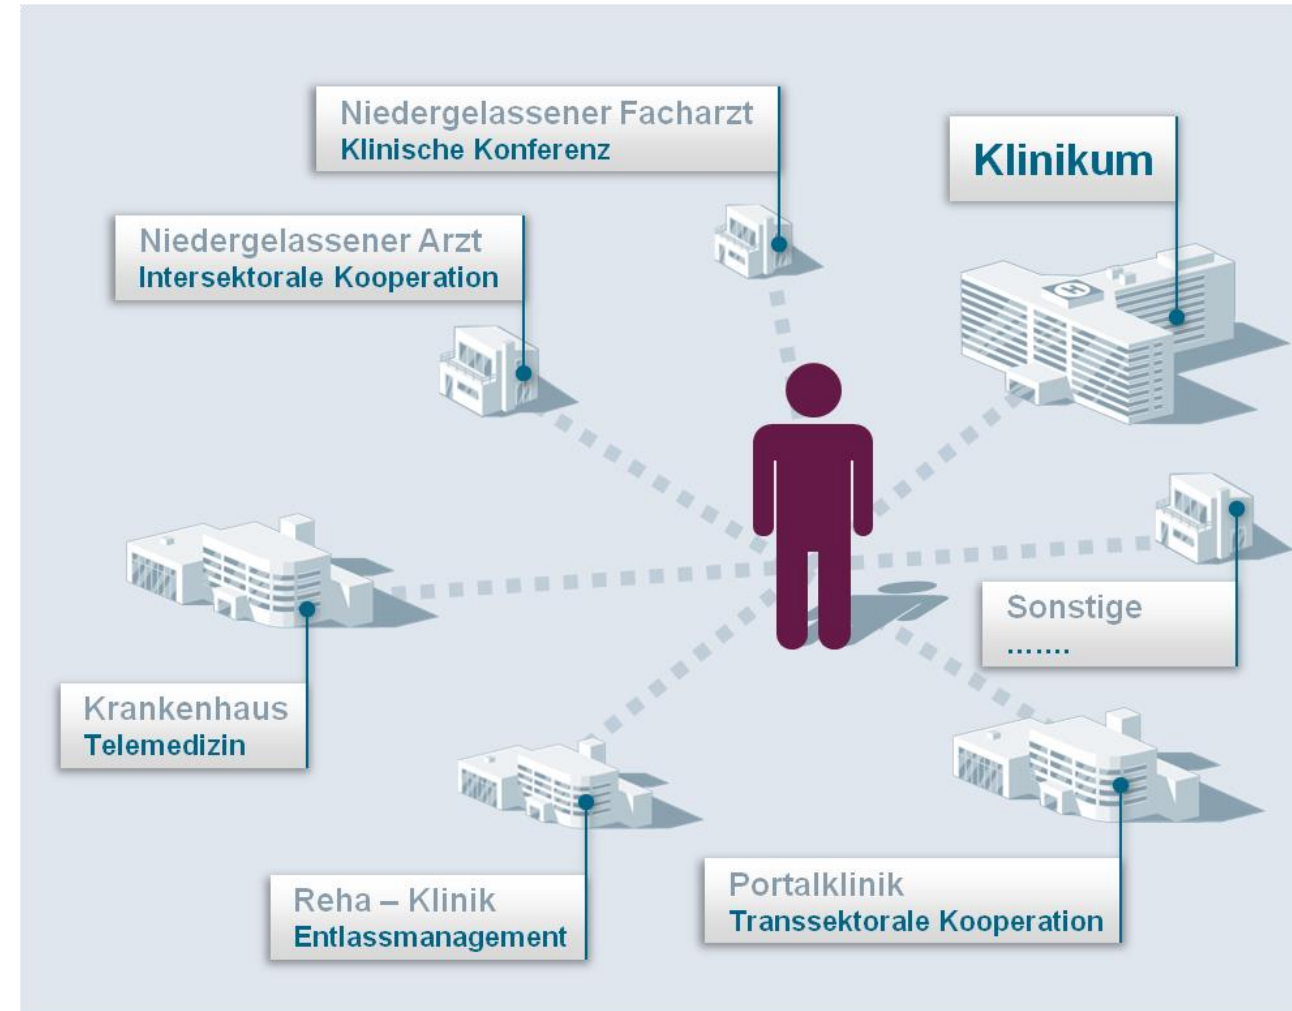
Niedergelassener Facharzt
Klinische Konferenz

Klinikum

Niedergelassener Arzt
Intersektorale Kooperation

Sonstige
.......

Krankenhaus
Telemedizin

Reha – Klinik
Entlassmanagement

Portalklinik
Transsektorale Kooperation